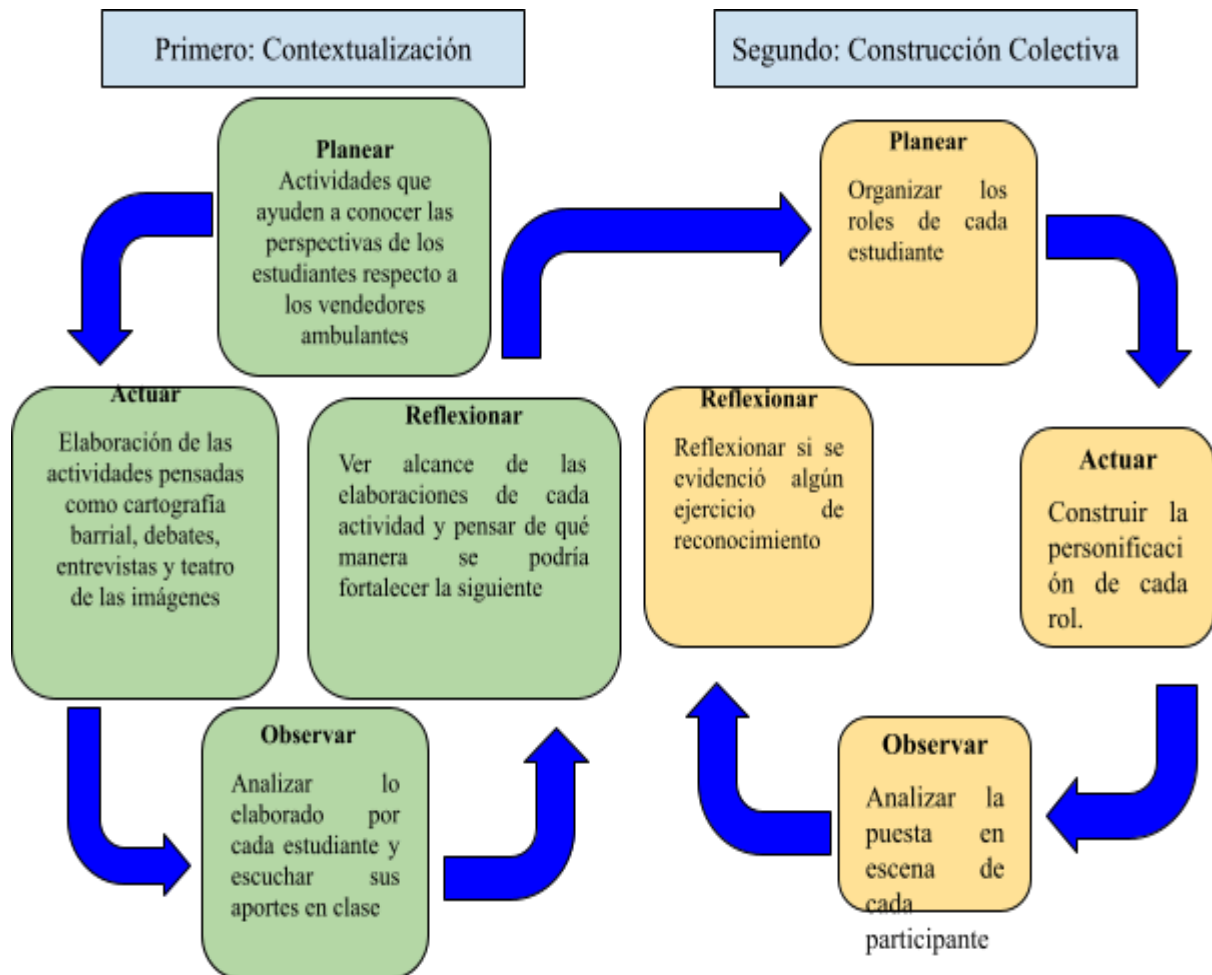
Primero: Contextualización

Segundo: Construcción Colectiva

Planear
Actividades que ayuden a conocer las perspectivas de los estudiantes respecto a los vendedores ambulantes

Actuar
Elaboración de las actividades pensadas como cartografía barrial, debates, entrevistas y teatro de las imágenes

Reflexionar
Ver alcance de las elaboraciones de cada actividad y pensar de qué manera se podría fortalecer la siguiente

Observar
Analizar lo elaborado por cada estudiante y escuchar sus aportes en clase

Planear
Organizar los roles de cada estudiante

Actuar
Construir la personificaci ón de cada rol.

Observar
Analizar la puesta en escena de cada participante

Reflexionar
Reflexionar si se evidenció algún ejercicio de reconocimiento